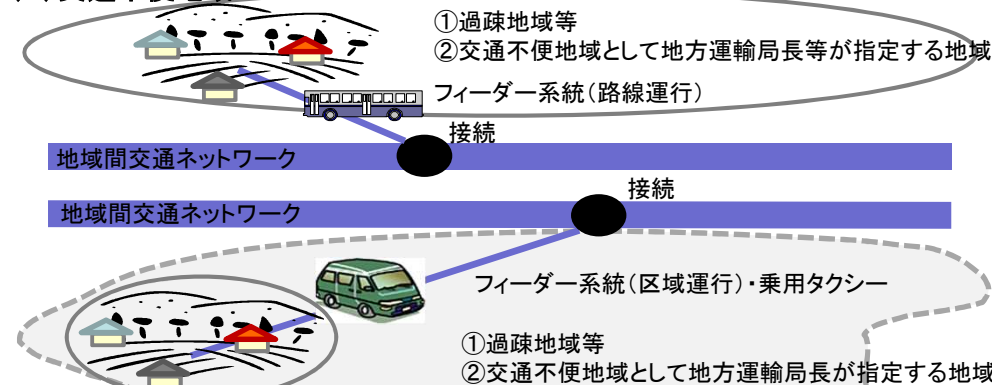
①過疎地域等
②交通不便地域として地方運輸局長等が指定する地域

フィーダー系統（路線運行）

接続

地域間交通ネットワーク

接続

地域間交通ネットワーク

フィーダー系統（区域運行）・乗用タクシー

①過疎地域等
②交通不便地域として地方運輸局長が指定する地域